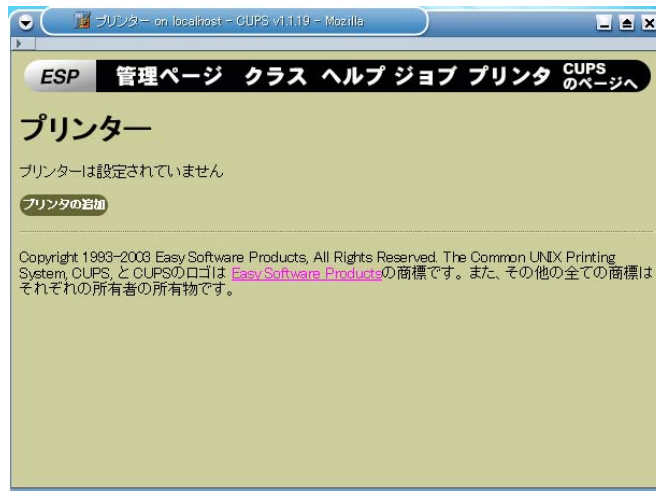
プリンター on localhost - CUPS v1.1.19 - Mozilla

ESP 管理ページ クラス ヘルプ ジョブ プリンタ CUPSのページへ

プリンター

プリンターは設定されていません

プリンタの追加

Copyright 1993-2003 Easy Software Products, All Rights Reserved. The Common UNIX Printing System, CUPS, と CUPSのロゴは Easy Software Productsの商標です。また、その他の全ての商標はそれぞれの所有者の所有物です。